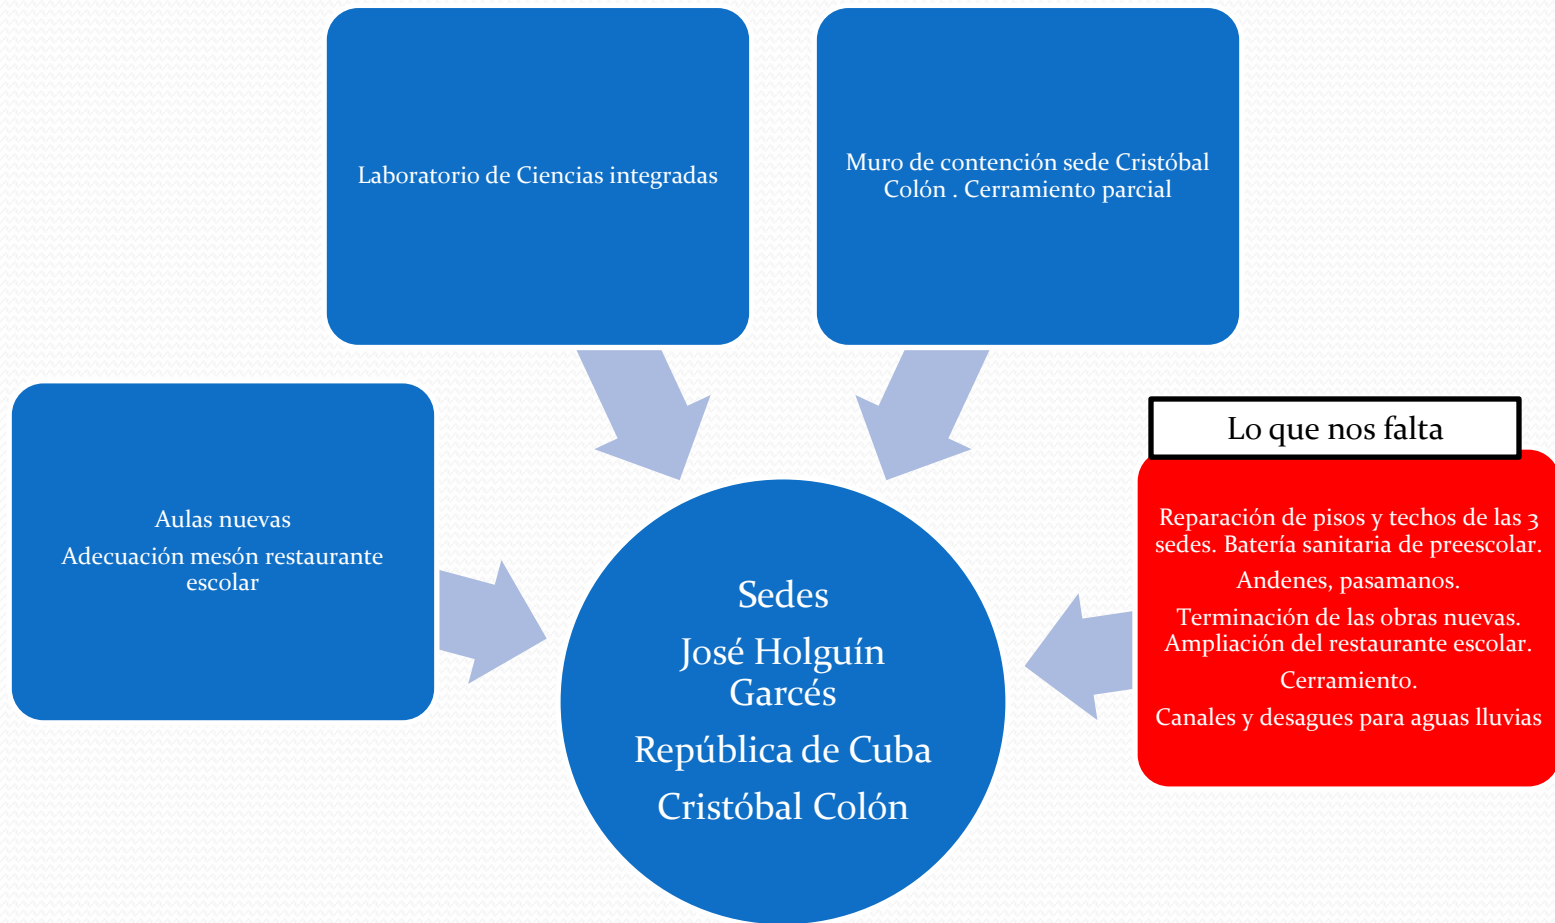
Laboratorio de Ciencias integradas

Muro de contención sede Cristóbal Colón . Cerramiento parcial

Aulas nuevas

Adecuación mesón restaurante escolar

Sedes

José Holguín Garcés

República de Cuba

Cristóbal Colón

Lo que nos falta

Reparación de pisos y techos de las 3 sedes. Batería sanitaria de preescolar.

Andenes, pasamanos.

Terminación de las obras nuevas. Ampliación del restaurante escolar.

Cerramiento.

Canales y desagues para aguas lluvias